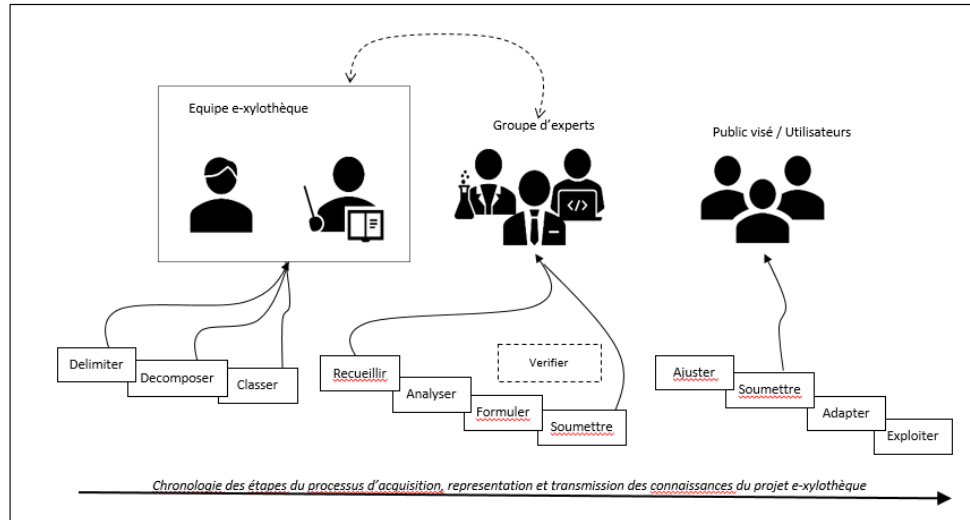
Equipe e-xylothèque

Groupe d'experts

Public visé / Utilisateurs

Delimiter

Decomposer

Classer

Recueillir

Analyser

Formuler

Soumettre

Verifier

Ajuster

Soumettre

Adapter

Exploiter

Chronologie des étapes du processus d'acquisition, representation et transmission des connaissances du projet e-xylothèque